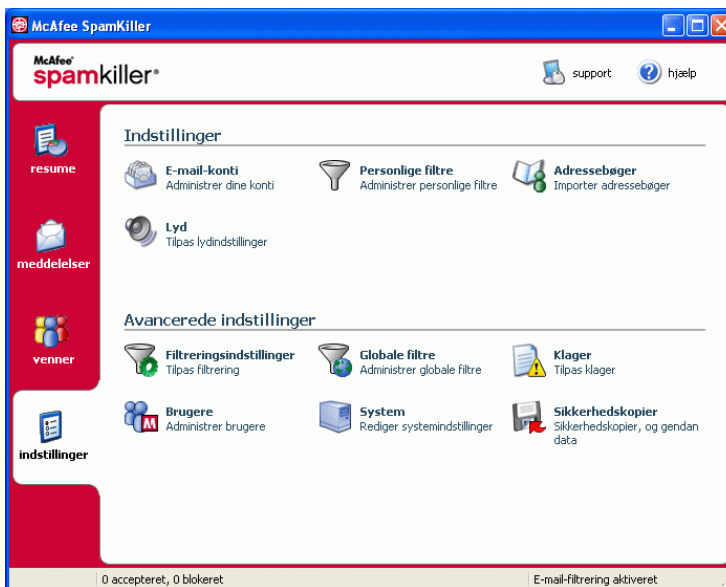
McAfee SpamKiller

McAfee spamkiller

support
hjælp

resume
meddelelser
venner
indstillinger

Indstillinger

E-mail-konti
Administrer dine konti

Personlige filtre
Administrer personlige filtre

Adressebøger
Importer adressebøger

Lyd
Tilpas lydindstillinger

Avancerede indstillinger

Filtreringsindstillinger
Tilpas filtrering

Globale filtre
Administrer globale filtre

Klager
Tilpas klager

Brugere
Administrer brugere

System
Rediger systemindstillinger

Sikkerhedskopier
Sikkerhedskopier, og gendan data

0 accepteret, 0 blokeret
E-mail-filtrering aktiveret